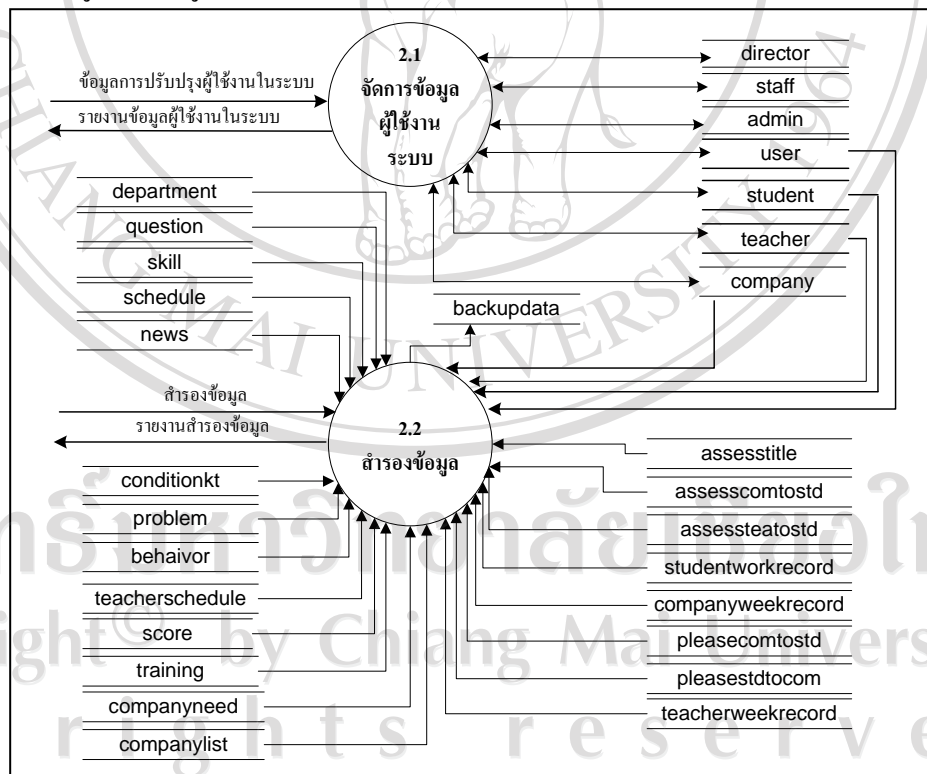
2.1
จัดการข้อมูลผู้ใช้งานระบบ

ข้อมูลการปรับปรุงผู้ใช้งานในระบบ
รายงานข้อมูลผู้ใช้งานในระบบ

director
staff
admin
user
student
teacher
company

department
question
skill
schedule
news

backupdata

สำรองข้อมูล
รายงานสำรองข้อมูล

2.2
สำรองข้อมูล

conditionkt
problem
behaivor
teacherschedule
score
training
companyneed
companylist

assesstitle
assesscomtostd
assessteatostd
studentworkrecord
companyweekrecord
pleasecomtostd
pleasestdtocom
teacherweekrecord

ight© by Chiang Mai Univers
r i g h t s r e s e r v e